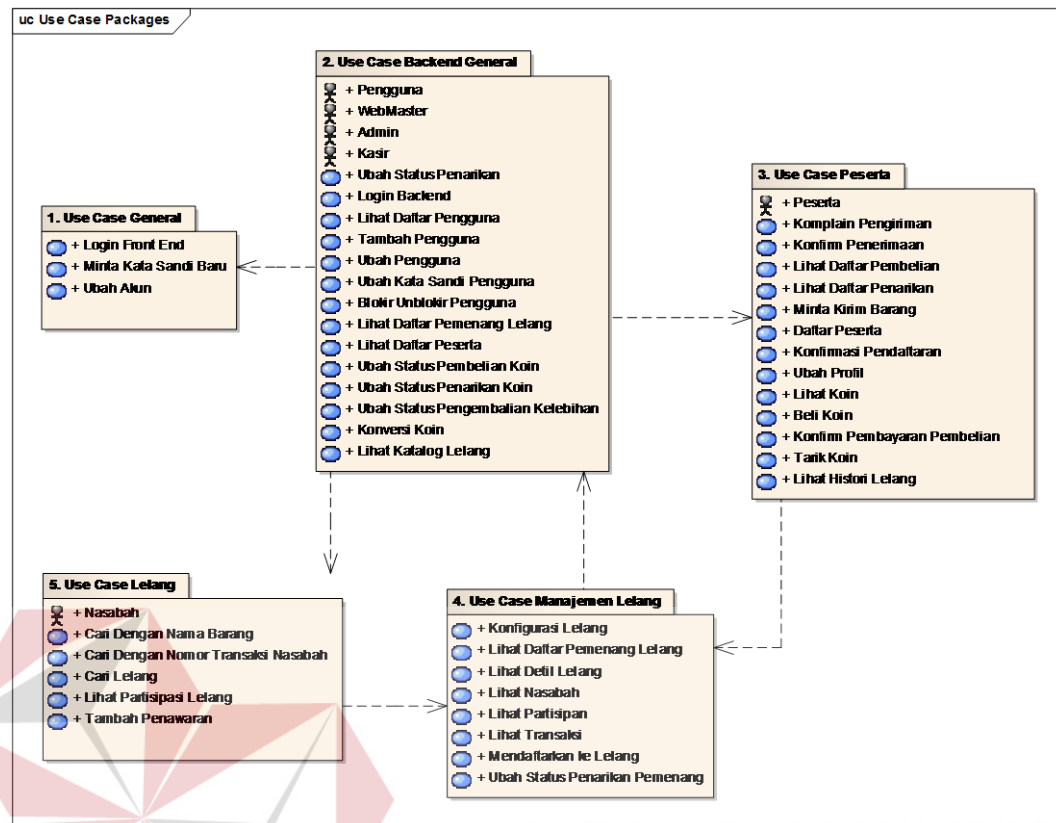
uc Use Case Packages

2. Use Case Backend General

+ Pengguna
+ WebMaster
+ Admin
+ Kasir
+ Ubah Status Penarikan
+ Login Backend
+ Lihat Daftar Pengguna
+ Tambah Pengguna
+ Ubah Pengguna
+ Ubah Kata Sandi Pengguna
+ Blokir Unblokir Pengguna
+ Lihat Daftar Pemenang Lelang
+ Lihat Daftar Peserta
+ Ubah Status Pembelian Koin
+ Ubah Status Penarikan Koin
+ Ubah Status Pengembalian Kelebihan
+ Konversi Koin
+ Lihat Katalog Lelang

1. Use Case General

+ Login Front End
+ Minta Kata Sandi Baru
+ Ubah Akun

3. Use Case Peserta

+ Peserta
+ Komplain Pengiriman
+ Konfirm Penerimaan
+ Lihat Daftar Pembelian
+ Lihat Daftar Penarikan
+ Minta Kirim Barang
+ Daftar Peserta
+ Konfirmasi Pendaftaran
+ Ubah Profil
+ Lihat Koin
+ Beli Koin
+ Konfirm Pembayaran Pembelian
+ Tarik Koin
+ Lihat Histori Lelang

5. Use Case Lelang

+ Nasabah
+ Cari Dengan Nama Barang
+ Cari Dengan Nomor Transaksi Nasabah
+ Cari Lelang
+ Lihat Partisipasi Lelang
+ Tambah Penawaran

4. Use Case Manajemen Lelang

+ Konfigurasi Lelang
+ Lihat Daftar Pemenang Lelang
+ Lihat Detil Lelang
+ Lihat Nasabah
+ Lihat Partisipan
+ Lihat Transaksi
+ Mendaftarkan ke Lelang
+ Ubah Status Penarikan Pemenang